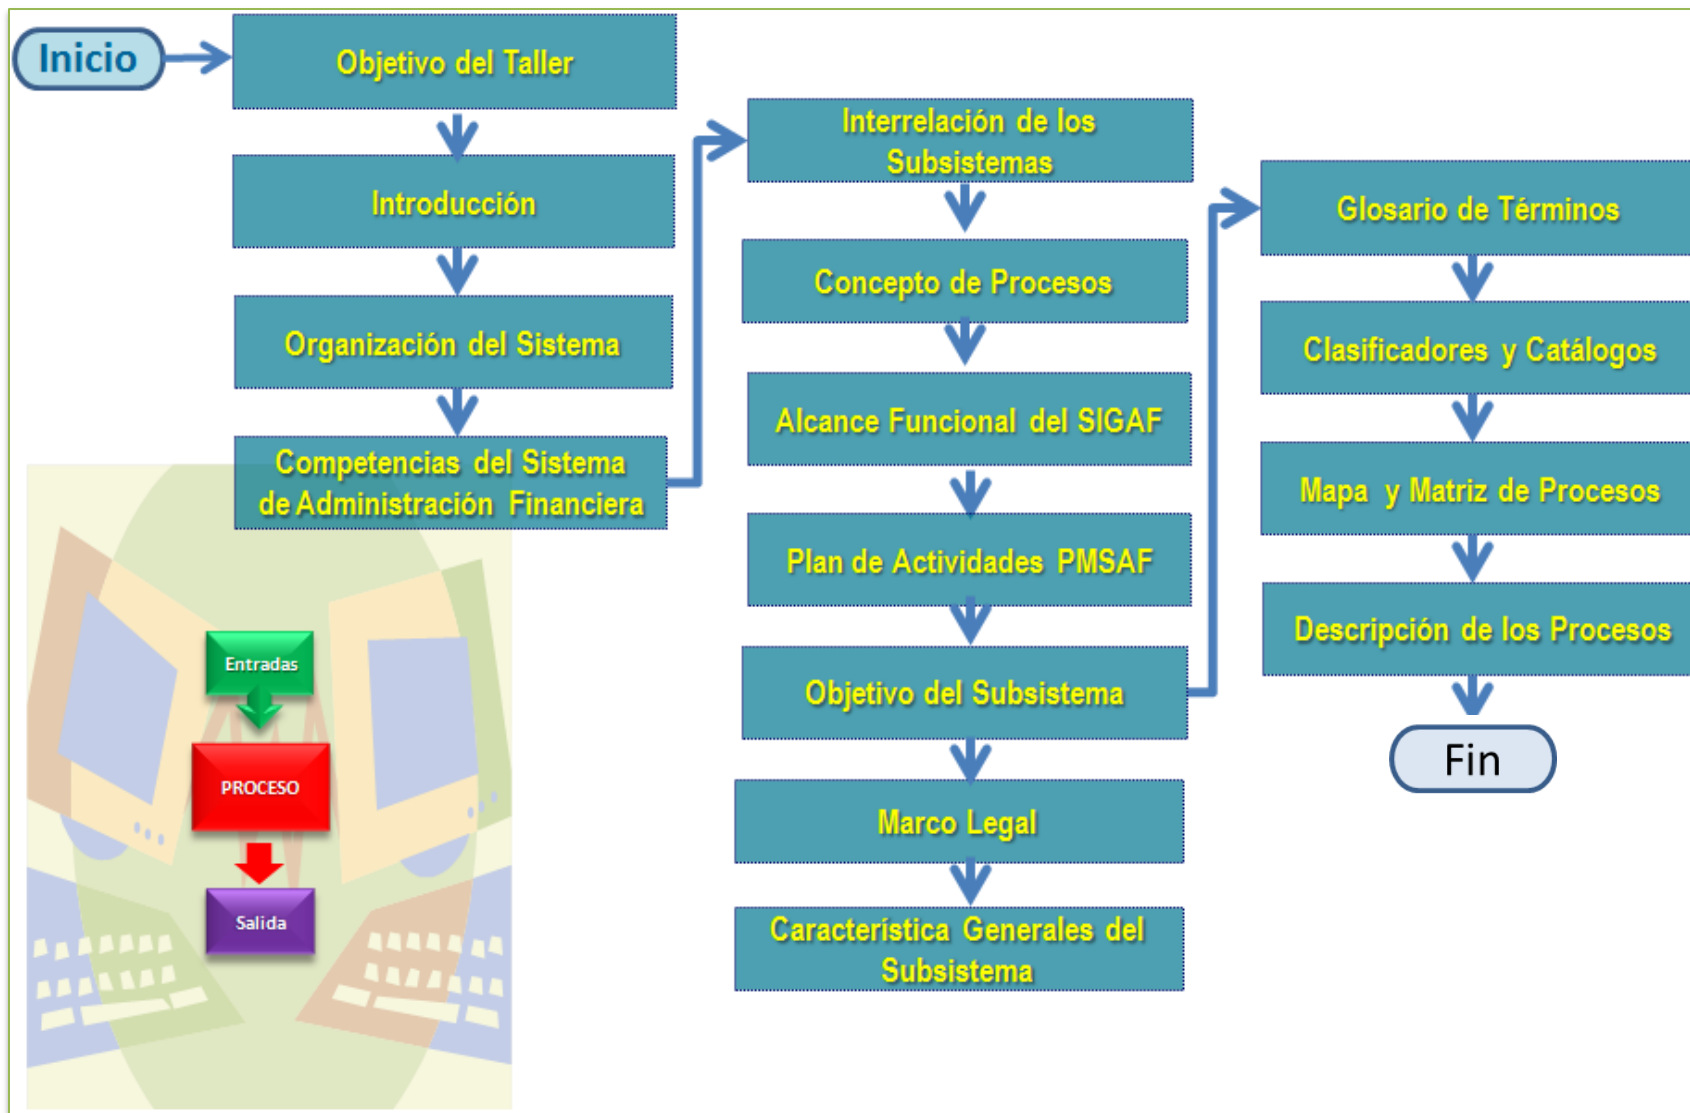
Inicio

Objetivo del Taller

Introducción

Organización del Sistema

Competencias del Sistema de Administración Financiera

Entradas

PROCESO

Salida

Interrelación de los Subsistemas

Concepto de Procesos

Alcance Funcional del SIGAF

Plan de Actividades PMSAF

Objetivo del Subsistema

Marco Legal

Característica Generales del Subsistema

Glosario de Términos

Clasificadores y Catálogos

Mapa y Matriz de Procesos

Descripción de los Procesos

Fin